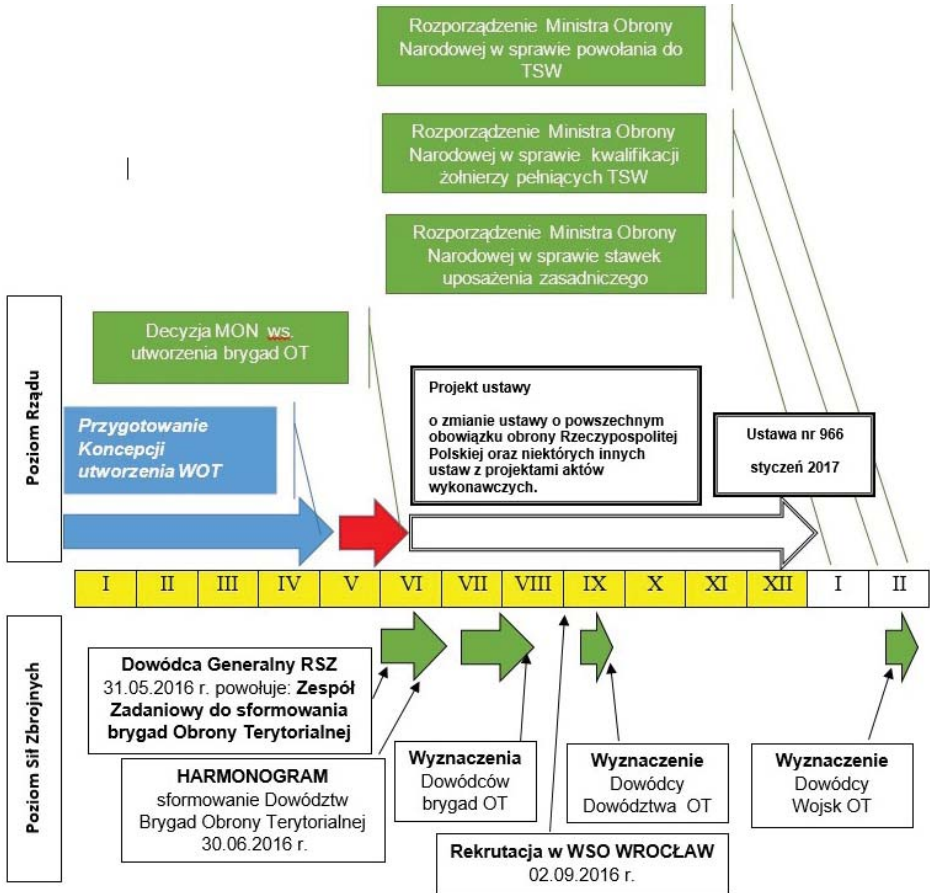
Rozporządzenie Ministra Obrony Narodowej w sprawie powołania do TSW

Rozporządzenie Ministra Obrony Narodowej w sprawie kwalifikacji żołnierzy pełniących TSW

Rozporządzenie Ministra Obrony Narodowej w sprawie stawek uposażenia zasadniczego

Poziom Rządu

Decyzja MON ws. utworzenia brygad OT

Przygotowanie Koncepcji utworzenia WOT

Projekt ustawy

o zmianie ustawy o powszechnym obowiązku obrony Rzeczypospolitej Polskiej oraz niektórych innych ustaw z projektami aktów wykonawczych.

Ustawa nr 966

styczeń 2017

| I | II | III | IV | V | VI | VII | VIII | IX | X | XI | XII | I | II |
|---|---|---|---|---|---|---|---|---|---|---|---|---|---|

Poziom Sił Zbrojnych

Dowódca Generalny RSZ 31.05.2016 r. powołuje: Zespół Zadaniowy do sformowania brygad Obrony Terytorialnej

HARMONOGRAM sformowanie Dowództw Brygad Obrony Terytorialnej 30.06.2016 r.

Wyznaczenia Dowódców brygad OT

Wyznaczenie Dowódcy Dowództwa OT

Wyznaczenie Dowódcy Wojsk OT

Rekrutacja w WSO WROCŁAW 02.09.2016 r.